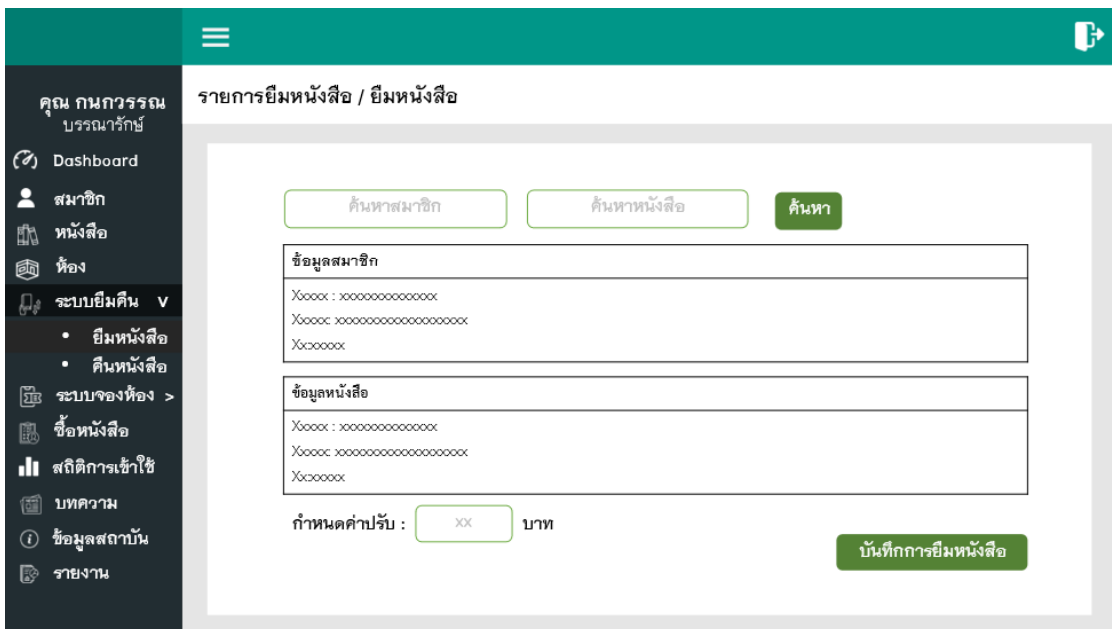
คุณ กนกวรรณ
บรรณารักษ์

Dashboard
สมาชิก
หนังสือ
ห้อง
ระบบยืมคืน V
• ยืมหนังสือ
• คืนหนังสือ
ระบบจองห้อง >
ซื้อหนังสือ
สถิติการเข้าใช้
บทความ
ข้อมูลสถาบัน
รายงาน

รายการยืมหนังสือ / ยืมหนังสือ

ค้นหาสมาชิก
ค้นหาหนังสือ
ค้นหา

| ข้อมูลสมาชิก |
|---|
| Xxxxx : xxxxxxxxxxxxxx<br>Xxxxx: xxxxxxxxxxxxxxxxxxx<br>Xxxxxxx |

| ข้อมูลหนังสือ |
|---|
| Xxxxx : xxxxxxxxxxxxxx<br>Xxxxx: xxxxxxxxxxxxxxxxxxx<br>Xxxxxxx |

กำหนดค่าปรับ : XX บาท

บันทึกการยืมหนังสือ